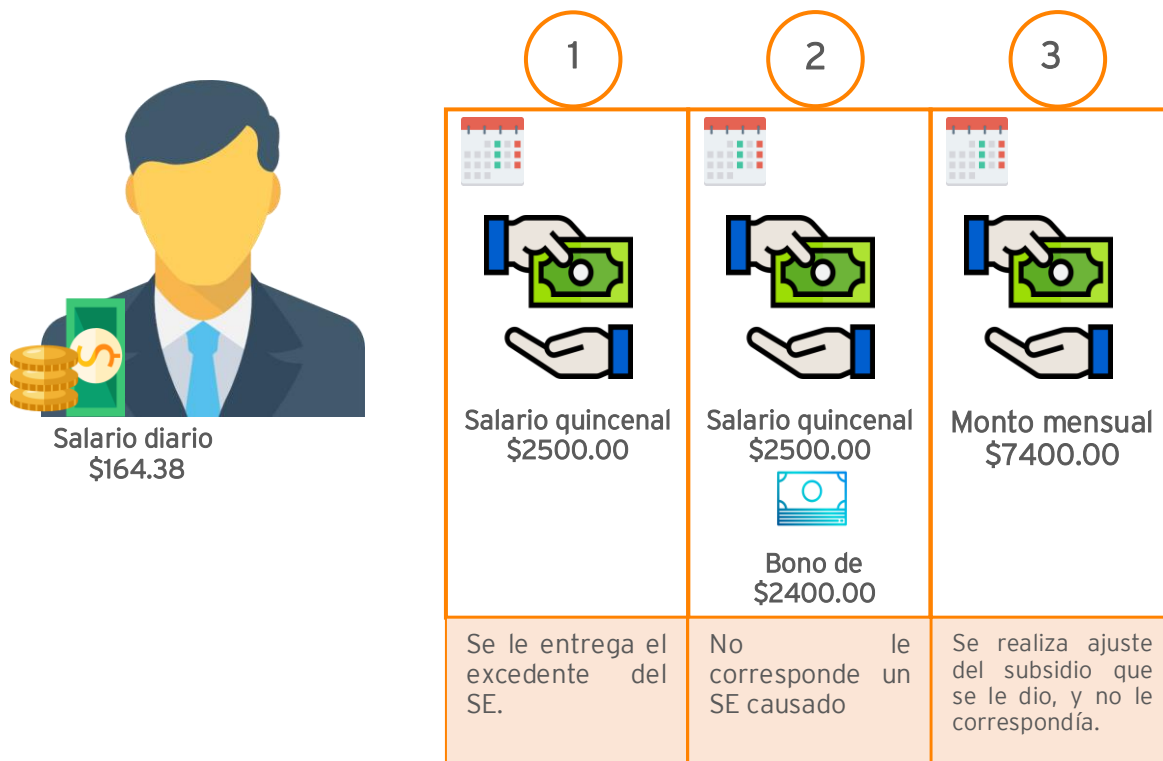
Salario diario
$164.38

1

Salario quincenal
$2500.00

Se le entrega el excedente del SE.

2

Salario quincenal
$2500.00

Bono de
$2400.00

No le corresponde un SE causado

3

Monto mensual
$7400.00

Se realiza ajuste del subsidio que se le dio, y no le correspondía.